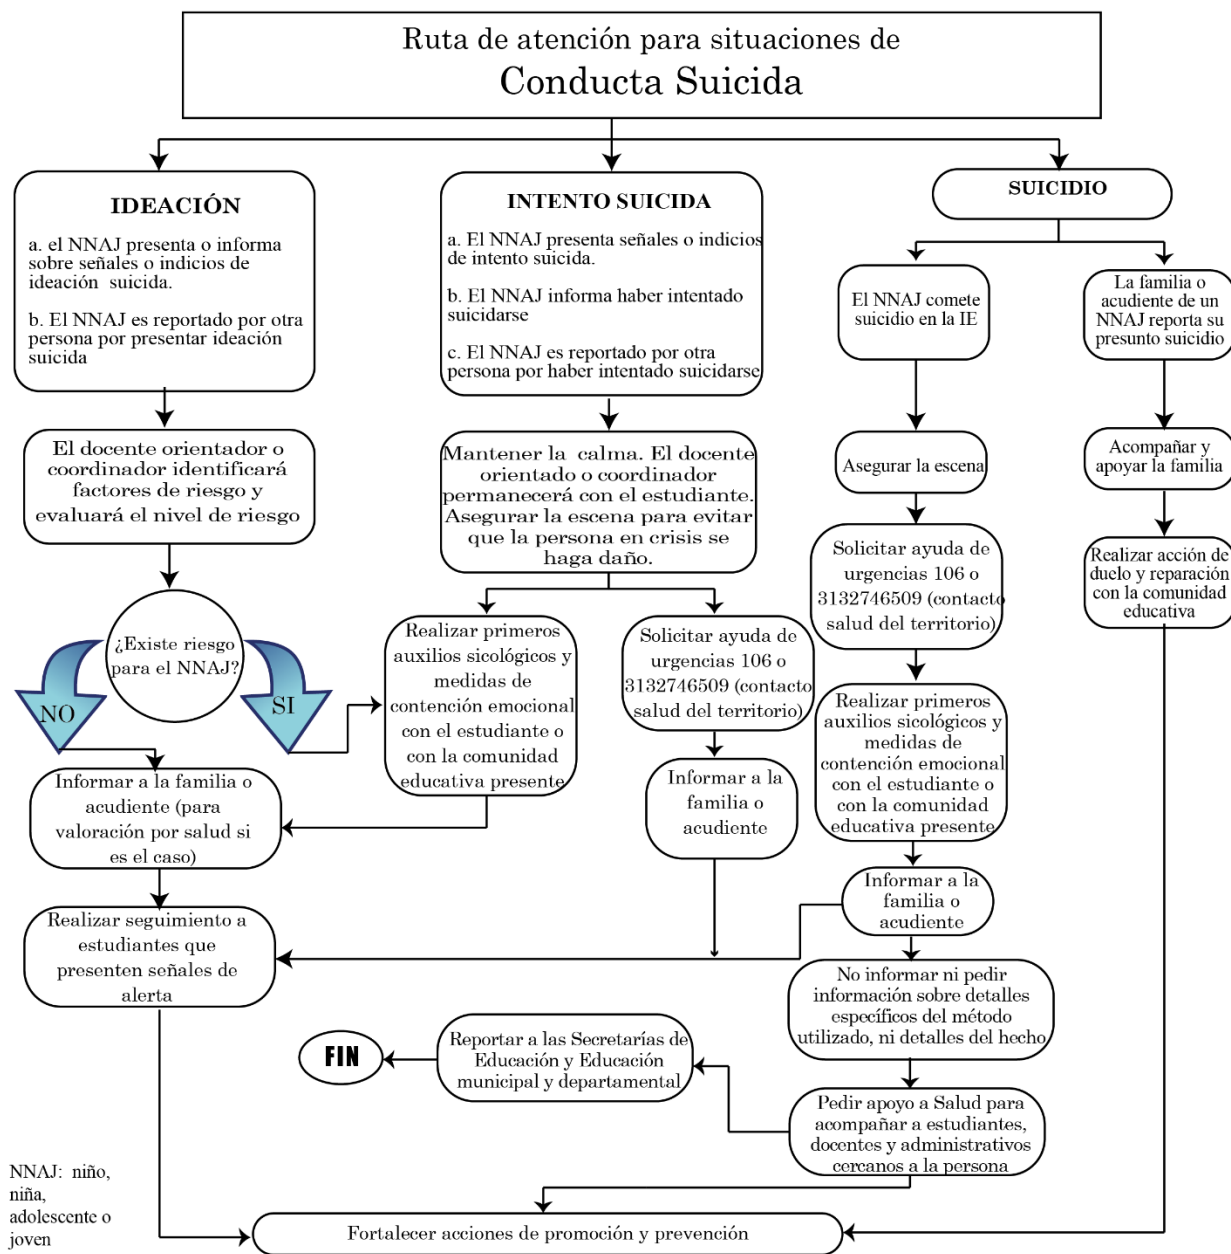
Ruta de atención para situaciones de
Conducta Suicida

IDEACIÓN

a. el NNAJ presenta o informa sobre señales o indicios de ideación suicida.

b. El NNAJ es reportado por otra persona por presentar ideación suicida

El docente orientador o coordinador identificará factores de riesgo y evaluará el nivel de riesgo

¿Existe riesgo para el NNAJ?

NO

SI

Informar a la familia o acudiente (para valoración por salud si es el caso)

Realizar seguimiento a estudiantes que presenten señales de alerta

INTENTO SUICIDA

a. El NNAJ presenta señales o indicios de intento suicida.

b. El NNAJ informa haber intentado suicidarse

c. El NNAJ es reportado por otra persona por haber intentado suicidarse

Mantener la calma. El docente orientado o coordinador permanecerá con el estudiante. Asegurar la escena para evitar que la persona en crisis se haga daño.

Realizar primeros auxilios sicológicos y medidas de contención emocional con el estudiante o con la comunidad educativa presente

Solicitar ayuda de urgencias 106 o 3132746509 (contacto salud del territorio)

Informar a la familia o acudiente

SUICIDIO

El NNAJ comete suicidio en la IE

Asegurar la escena

Solicitar ayuda de urgencias 106 o 3132746509 (contacto salud del territorio)

Realizar primeros auxilios sicológicos y medidas de contención emocional con el estudiante o con la comunidad educativa presente

Informar a la familia o acudiente

No informar ni pedir información sobre detalles específicos del método utilizado, ni detalles del hecho

Pedir apoyo a Salud para acompañar a estudiantes, docentes y administrativos cercanos a la persona

La familia o acudiente de un NNAJ reporta su presunto suicidio

Acompañar y apoyar la familia

Realizar acción de duelo y reparación con la comunidad educativa

Reportar a las Secretarías de Educación y Educación municipal y departamental

FIN

NNAJ: niño, niña, adolescente o joven

Fortalecer acciones de promoción y prevención